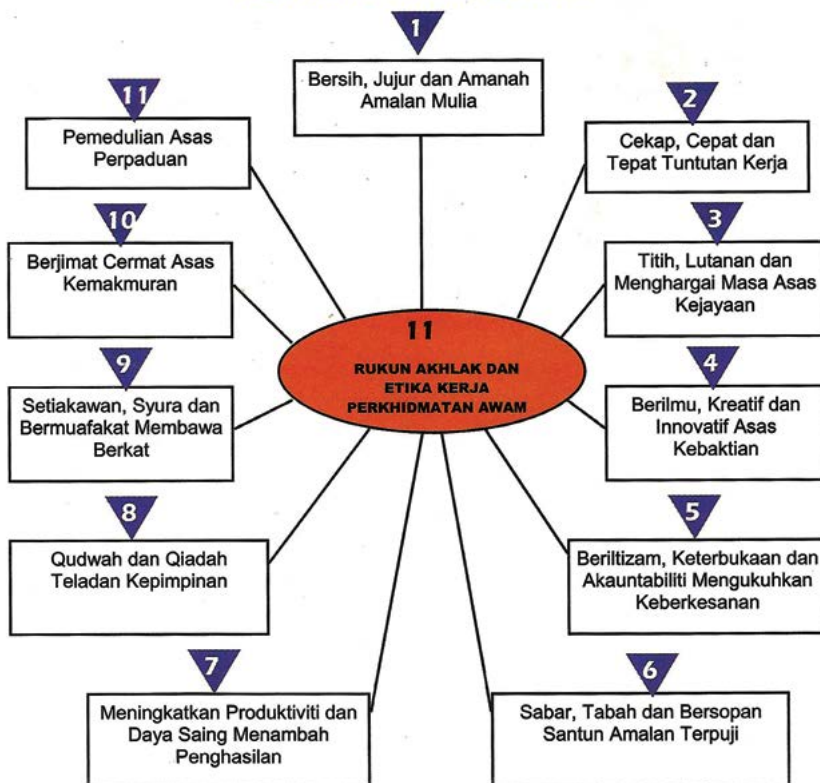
11

RUKUN AKHLAK DAN ETIKA KERJA PERKHIDMATAN AWAM

1
Bersih, Jujur dan Amanah Amalan Mulia

2
Cekap, Cepat dan Tepat Tuntutan Kerja

3
Titih, Lutanan dan Menghargai Masa Asas Kejayaan

4
Berilmu, Kreatif dan Innovatif Asas Kebaktian

5
Beriltizam, Keterbukaan dan Akauntabiliti Mengukuhkan Keberkesanan

6
Sabar, Tabah dan Bersopan Santun Amalan Terpuji

7
Meningkatkan Produktiviti dan Daya Saing Menambah Penghasilan

8
Qudwah dan Qiadah Teladan Kepimpinan

9
Setiakawan, Syura dan Bermuafakat Membawa Berkat

10
Berjimat Cermat Asas Kemakmuran

11
Pemedulian Asas Perpaduan